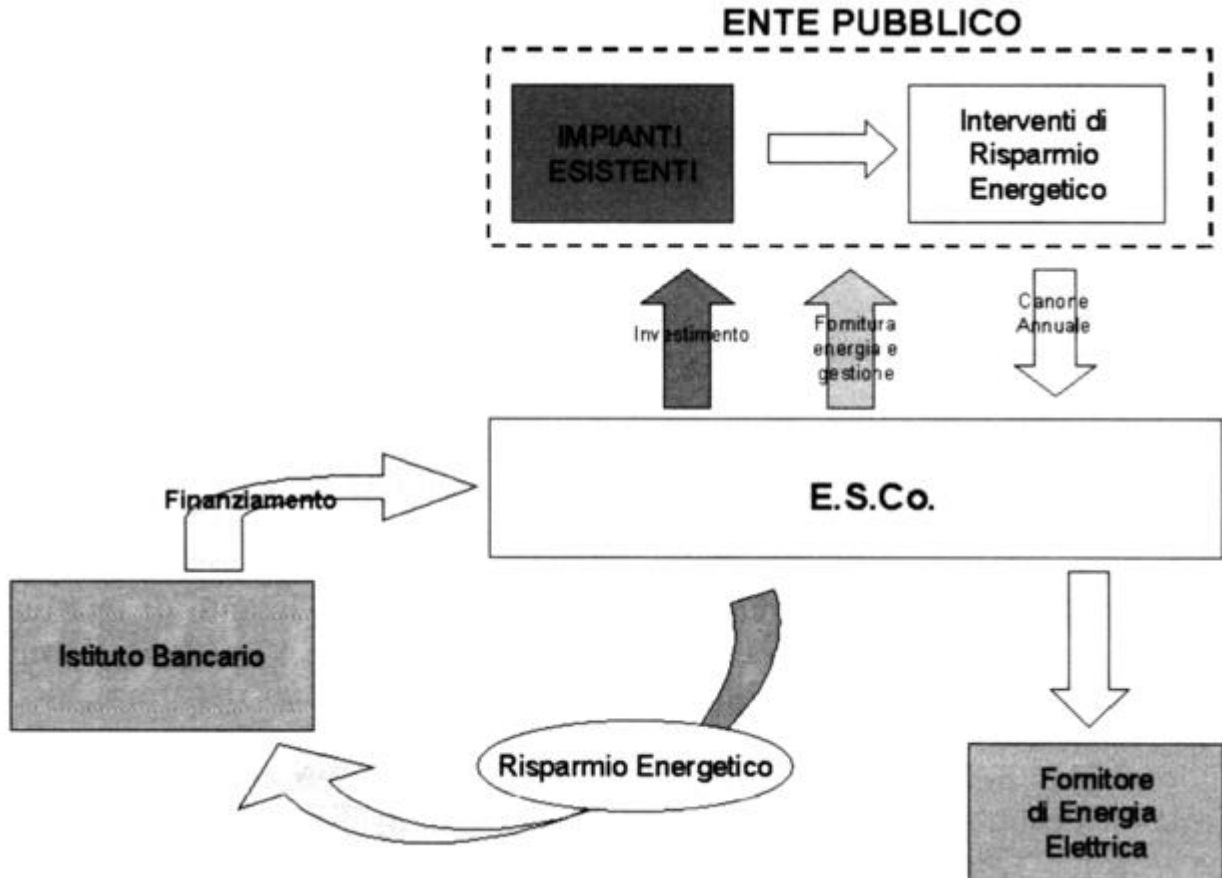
ENTE PUBBLICO

IMPIANTI ESISTENTI

Interventi di Risparmio Energetico

Investimento

Fornitura energia e gestione

Canone Annuale

Finanziamento

E.S.Co.

Istituto Bancario

Risparmio Energetico

Fornitore di Energia Elettrica